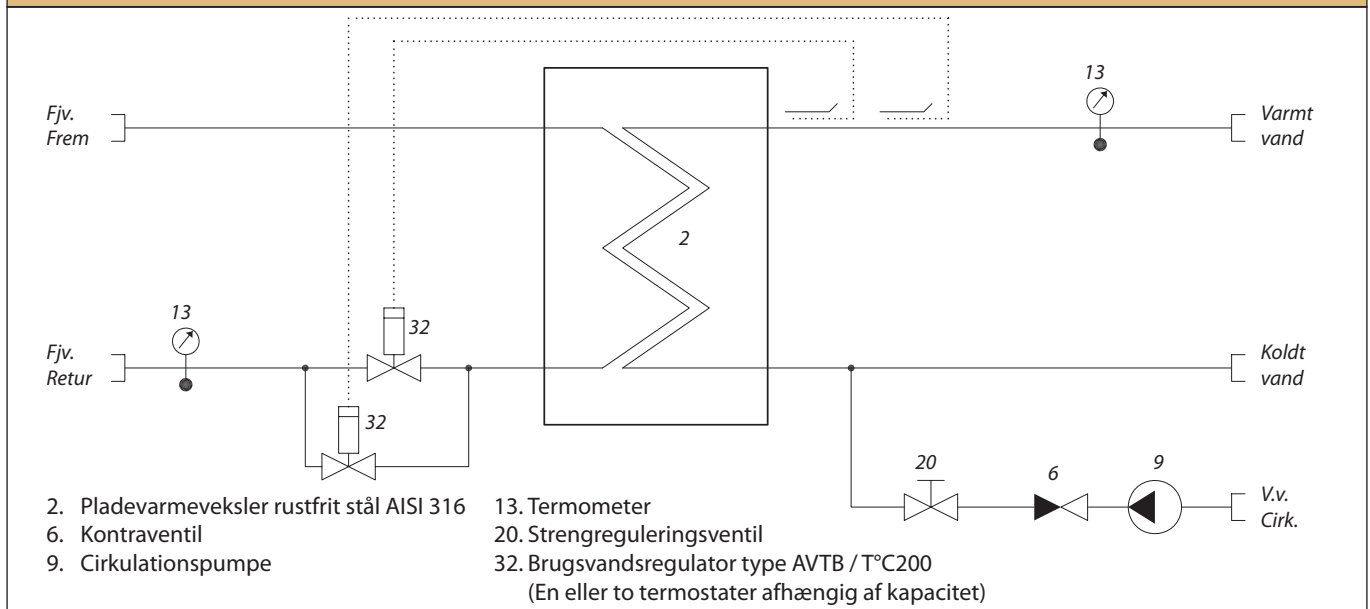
13

Fjv.
Frem

Varmt
vand

2

13

32

Fjv.
Retur

Koldt
vand

32

20

6

9

V.v.
Cirk.

2. Pladevarmeveksler rustfrit stål AISI 316
6. Kontraventil
9. Cirkulationspumpe

13. Termometer
20. Strengreguleringsventil
32. Brugsvandsregulator type AVTB / T°C200
(En eller to termostater afhængig af kapacitet)